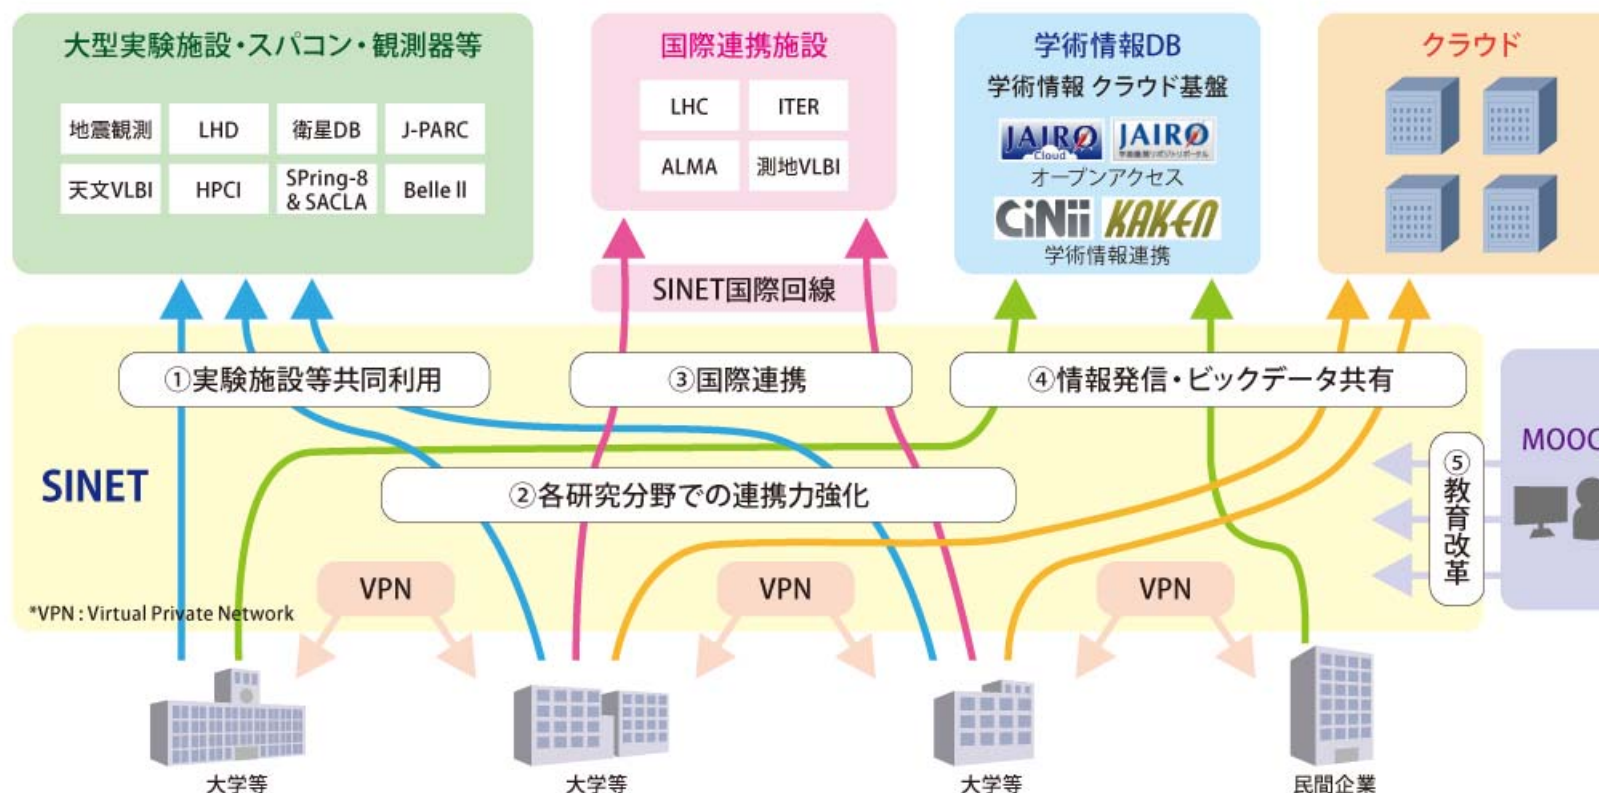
大型実験施設・スパコン・観測器等

| 地震観測 | LHD | 衛星DB | J-PARC |
|---|---|---|---|
| 天文VLBI | HPCI | SPring-8 & SACLA | Belle II |

国際連携施設

| LHC | ITER |
|---|---|
| ALMA | 測地VLBI |

学術情報DB
学術情報 クラウド基盤
JAIRO Cloud JAIRO
オープンアクセス
CiNii KAKEN
学術情報連携

クラウド

SINET国際回線

①実験施設等共同利用
③国際連携
④情報発信・ビックデータ共有

SINET

②各研究分野での連携力強化

⑤教育改革

MOOC

VPN
VPN
VPN

*VPN : Virtual Private Network

大学等
大学等
大学等
民間企業